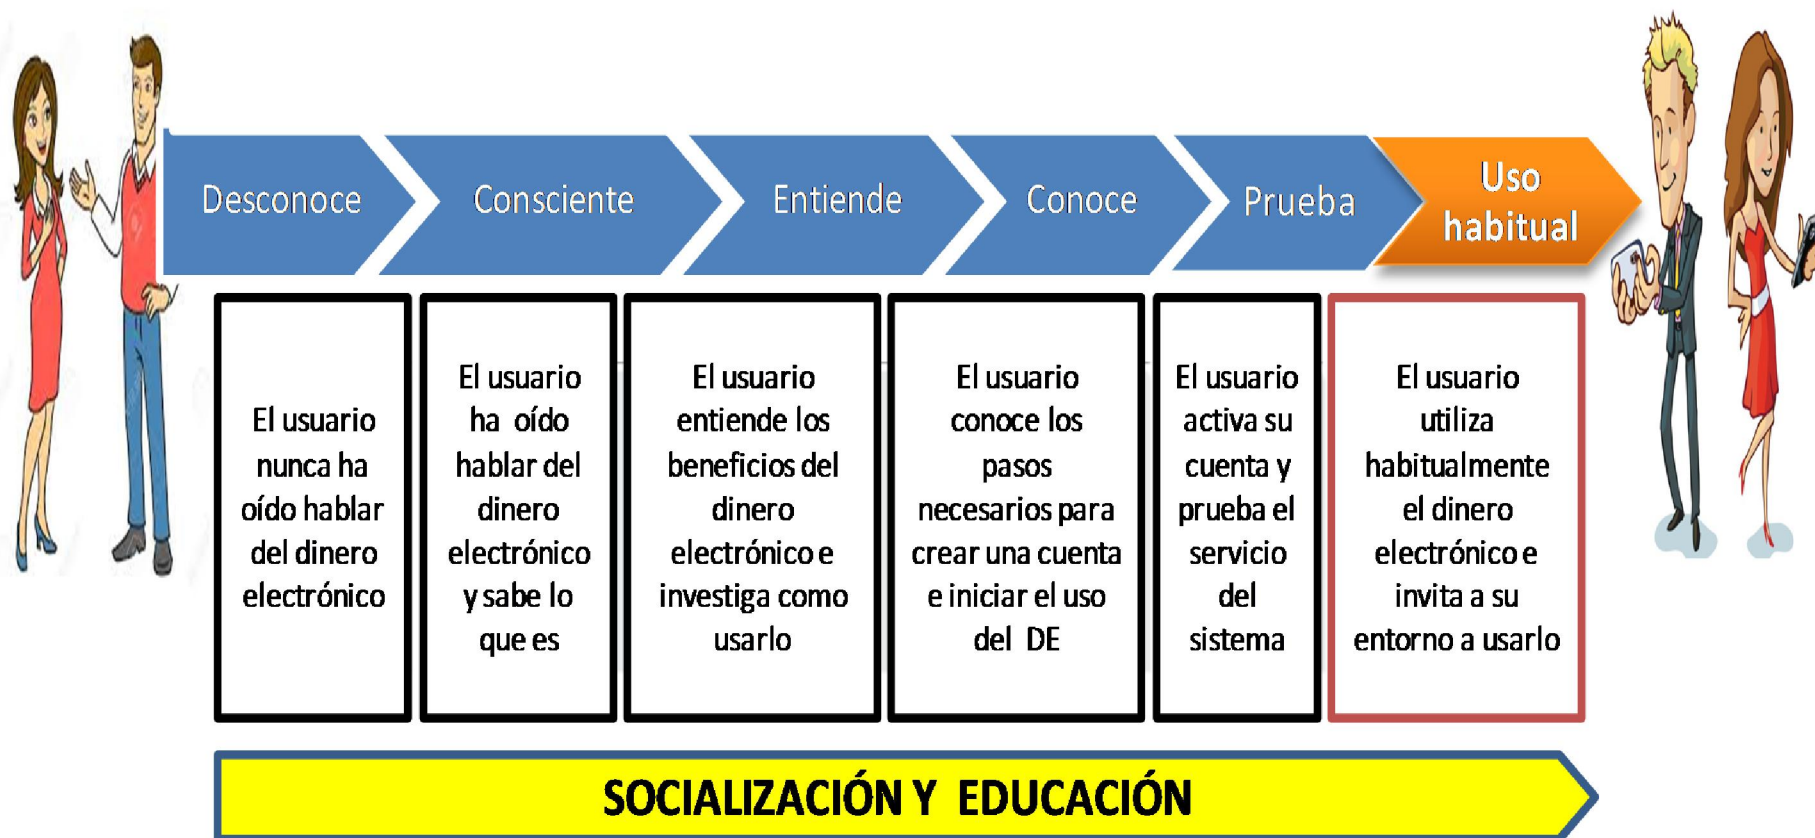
Desconoce

Consciente

Entiende

Conoce

Prueba

Uso habitual

El usuario nunca ha oído hablar del dinero electrónico

El usuario ha oído hablar del dinero electrónico y sabe lo que es

El usuario entiende los beneficios del dinero electrónico e investiga como usarlo

El usuario conoce los pasos necesarios para crear una cuenta e iniciar el uso del DE

El usuario activa su cuenta y prueba el servicio del sistema

El usuario utiliza habitualmente el dinero electrónico e invita a su entorno a usarlo

SOCIALIZACIÓN Y EDUCACIÓN